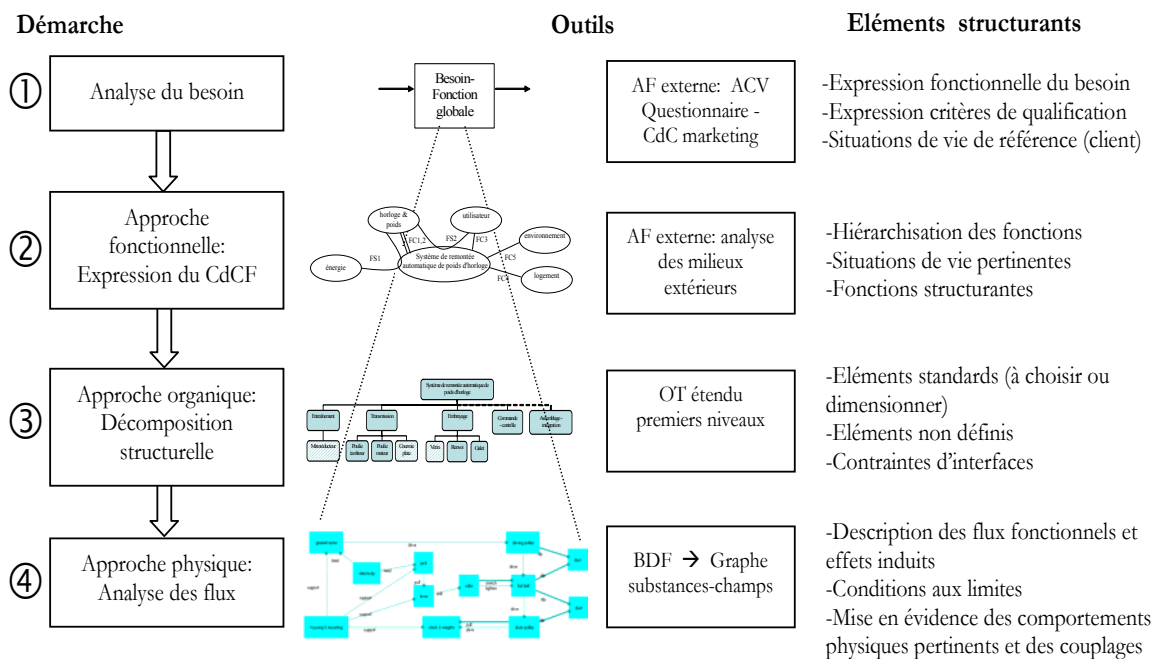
Démarche

Outils

Eléments structurants

①

Analyse du besoin

Besoin-Fonction globale

AF externe: ACV Questionnaire - CdC marketing

-Expression fonctionnelle du besoin
-Expression critères de qualification
-Situations de vie de référence (client)

②

Approche fonctionnelle: Expression du CdCF

horloge & poids

utilisateur

environnement

énergie

logement

FC1.2

FS2

FC3

FS1

FC5

FC

Système de remontée automatique de poids d'horloge

AF externe: analyse des milieux extérieurs

-Hiérarchisation des fonctions
-Situations de vie pertinentes
-Fonctions structurantes

③

Approche organique: Décomposition structurelle

Système de remontée automatique de poids d'horloge

Entraînement

Transmission

Embrayage

Commande-contrôle

Assemblage-intégration

Motoréducteur

Poulie moteur

Poulie menée

Courroie plate

Vérin

Ressort

Câble

OT étendu premiers niveaux

-Eléments standards (à choisir ou dimensionner)
-Eléments non définis
-Contraintes d'interfaces

④

Approche physique: Analyse des flux

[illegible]

BDF → Graphe substances-champs

-Description des flux fonctionnels et effets induits
-Conditions aux limites
-Mise en évidence des comportements physiques pertinents et des couplages